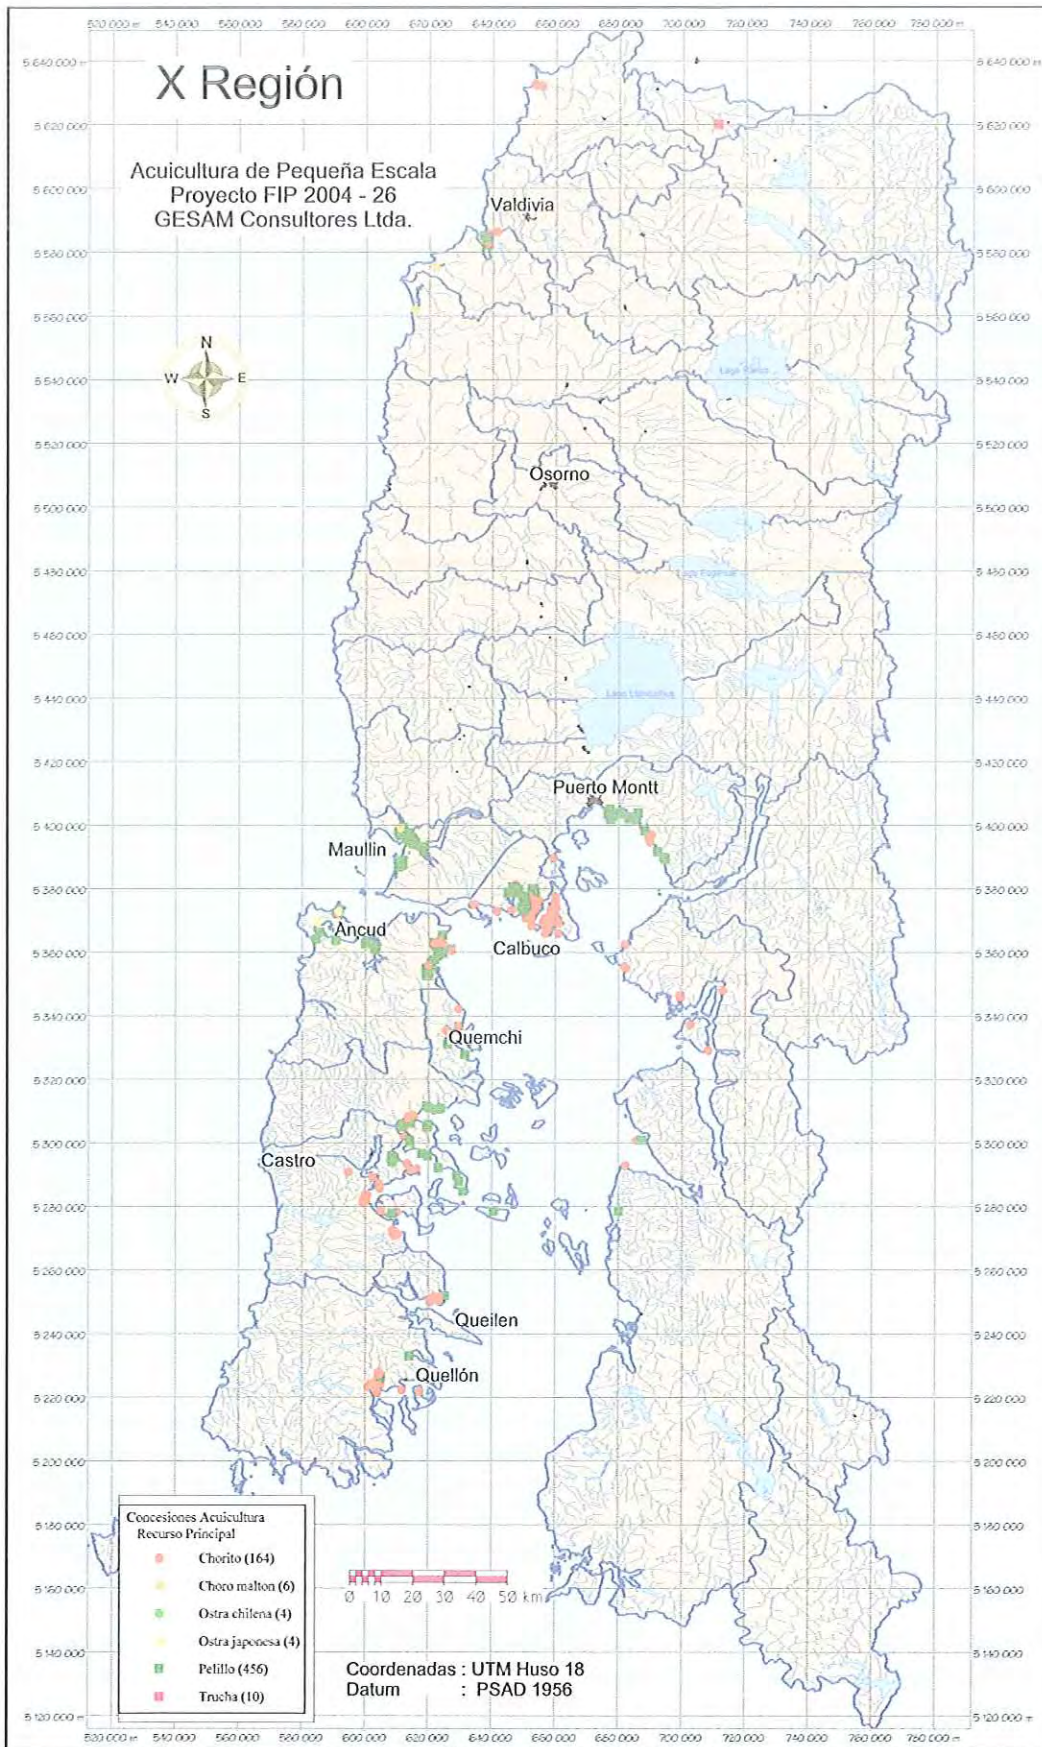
520 000 m 540 000 560 000 580 000 600 000 620 000 640 000 660 000 680 000 700 000 720 000 740 000 760 000 780 000 m

5 640 000 m
5 620 000
5 600 000
5 580 000
5 560 000
5 540 000
5 520 000
5 500 000
5 480 000
5 460 000
5 440 000
5 420 000
5 400 000
5 380 000
5 360 000
5 340 000
5 320 000
5 300 000
5 280 000
5 260 000
5 240 000
5 220 000
5 200 000
5 180 000
5 160 000
5 140 000
5 120 000 m

X Región

Acuicultura de Pequeña Escala
Proyecto FIP 2004 - 26
GESAM Consultores Ltda.

N
W E
S

Valdivia
Lago Ranco
Osorno
Lago Rupanco
Lago Llanquihue
Puerto Montt
Maullin
Calbuco
Ancud
Quemchi
Castro
Queilen
Quellón

Concesiones Acuicultura
Recurso Principal
Chorito (164)
Choro malton (6)
Ostra chilena (4)
Ostra japonesa (4)
Pelillo (456)
Trucha (10)

0 10 20 30 40 50 km

Coordenadas : UTM Huso 18
Datum : PSAD 1956